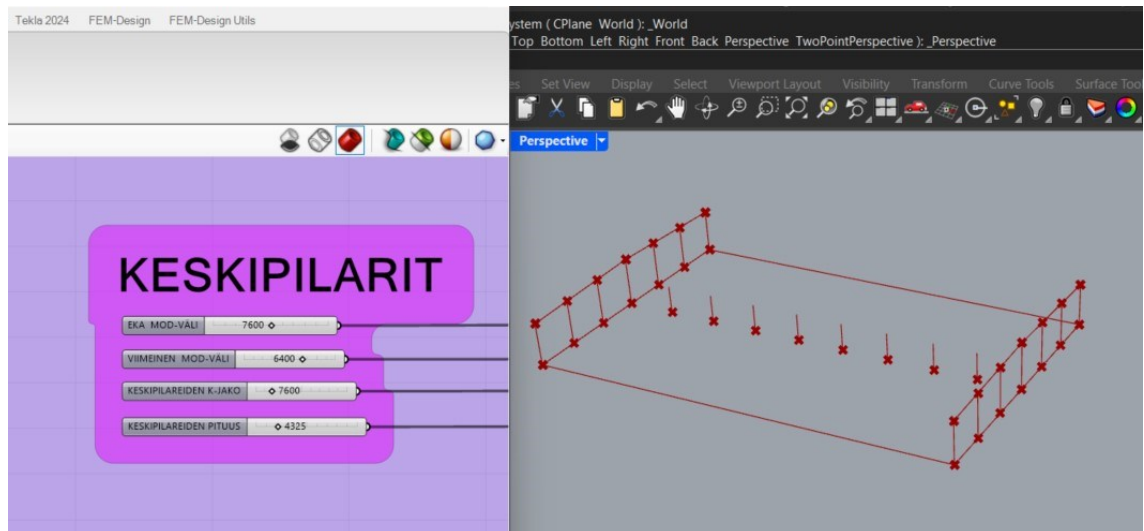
Tekla 2024 FEM-Design FEM-Design Utils

ystem ( CPlane World ): _World
Top Bottom Left Right Front Back Perspective TwoPointPerspective ): _Perspective

es Set View Display Select Viewport Layout Visibility Transform Curve Tools Surface Tool

Perspective

KESKIPILARIT

EKA MOD-VÄLI 7600

VIIMEINEN MOD-VÄLI 6400

KESKIPILAREIDEN K-JAKO 7600

KESKIPILAREIDEN PITUUS 4325